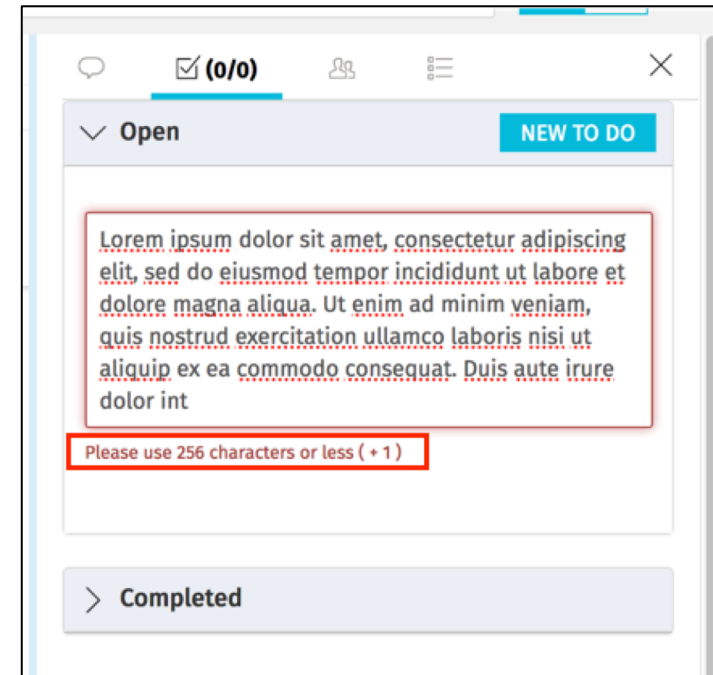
(0/0)

Open

NEW TO DO

Lorem ipsum dolor sit amet, consectetur adipiscing elit, sed do eiusmod tempor incididunt ut labore et dolore magna aliqua. Ut enim ad minim veniam, quis nostrud exercitation ullamco laboris nisi ut aliquip ex ea commodo consequat. Duis aute irure dolor int

Please use 256 characters or less ( + 1 )

Completed